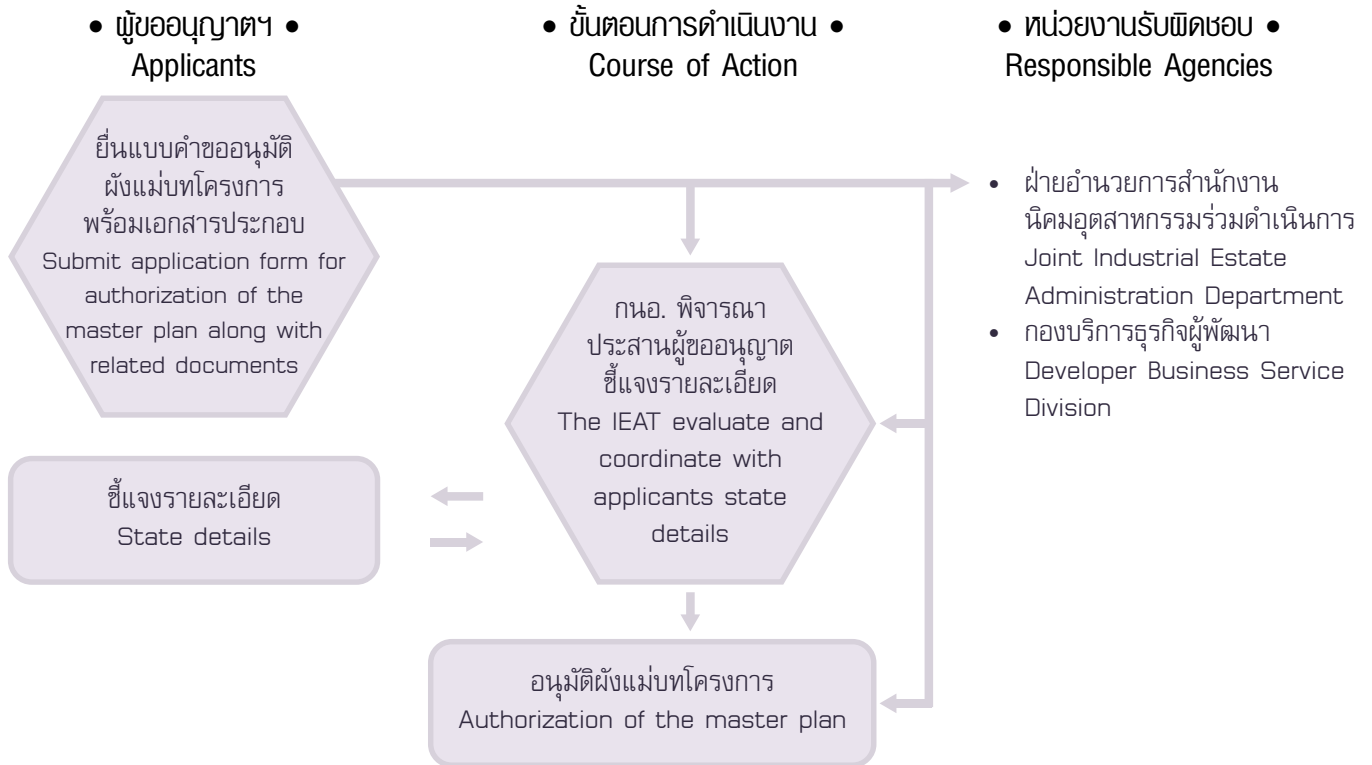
• ผู้ขออนุญาตฯ •
Applicants

• ขั้นตอนการดำเนินงาน •
Course of Action

• หน่วยงานรับผิดชอบ •
Responsible Agencies

ยื่นแบบคำขออนุมัติผังแม่บทโครงการพร้อมเอกสารประกอบ
Submit application form for authorization of the master plan along with related documents

• ฝ่ายอำนวยการสำนักงานนิคมอุตสาหกรรมร่วมดำเนินการ
Joint Industrial Estate Administration Department
• กองบริการธุรกิจผู้พัฒนา
Developer Business Service Division

กนอ. พิจารณา ประสานผู้ขออนุญาต ชี้แจงรายละเอียด
The IEAT evaluate and coordinate with applicants state details

ชี้แจงรายละเอียด
State details

อนุมัติผังแม่บทโครงการ
Authorization of the master plan